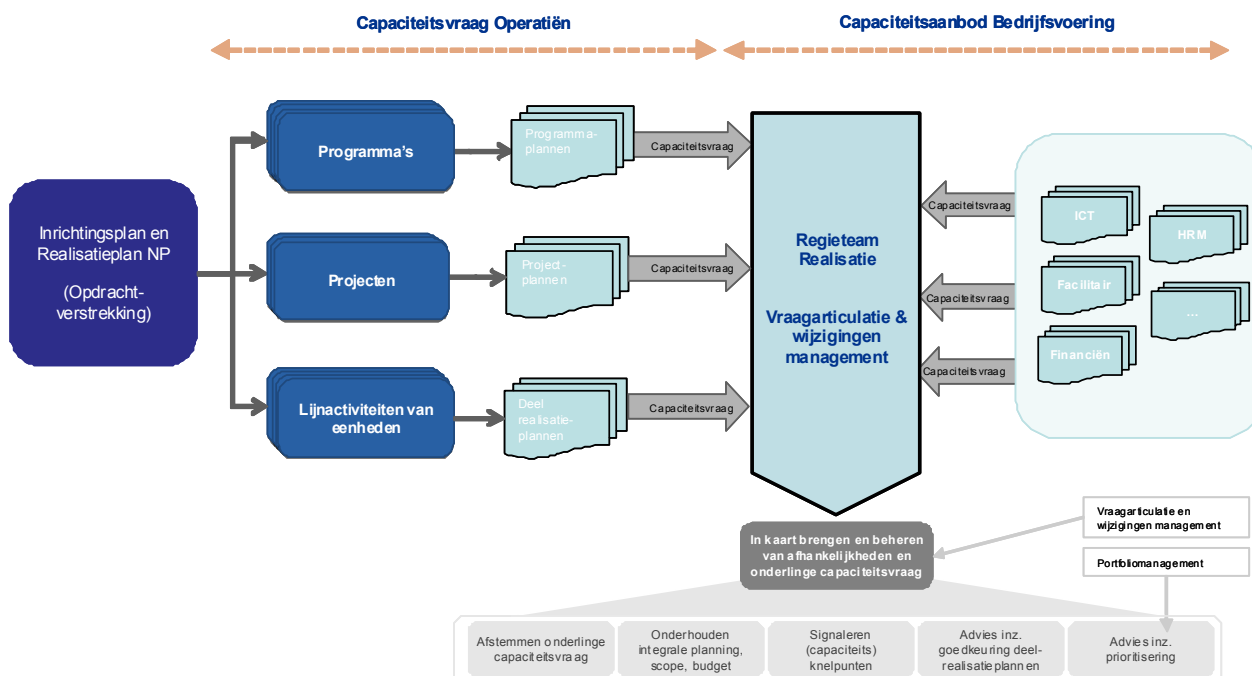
Capaciteitsvraag Operatiën

Capaciteitsaanbod Bedrijfsvoering

Inrichtingsplan en Realisatieplan NP

(Opdrachtverstrekking)

Programma's

Projecten

Lijnactiviteiten van eenheden

Programmaplannen

Projectplannen

Deel realisatieplannen

Capaciteitsvraag

Capaciteitsvraag

Capaciteitsvraag

Regieteam Realisatie

Vraagarticulatie & wijzigingen management

Capaciteitsvraag

Capaciteitsvraag

Capaciteitsvraag

ICT

HRM

Facilitair

...

Financiën

Vraagarticulatie en wijzigingen management

Portfoliomanagement

In kaart brengen en beheren van afhankelijkheden en onderlinge capaciteitsvraag

Afstemmen onderlinge capaciteitsvraag

Onderhouden integrale planning, scope, budget

Signaleren (capaciteits) knelpunten

Advies inz. goedkeuring deelrealisatieplannen

Advies inz. prioritisering